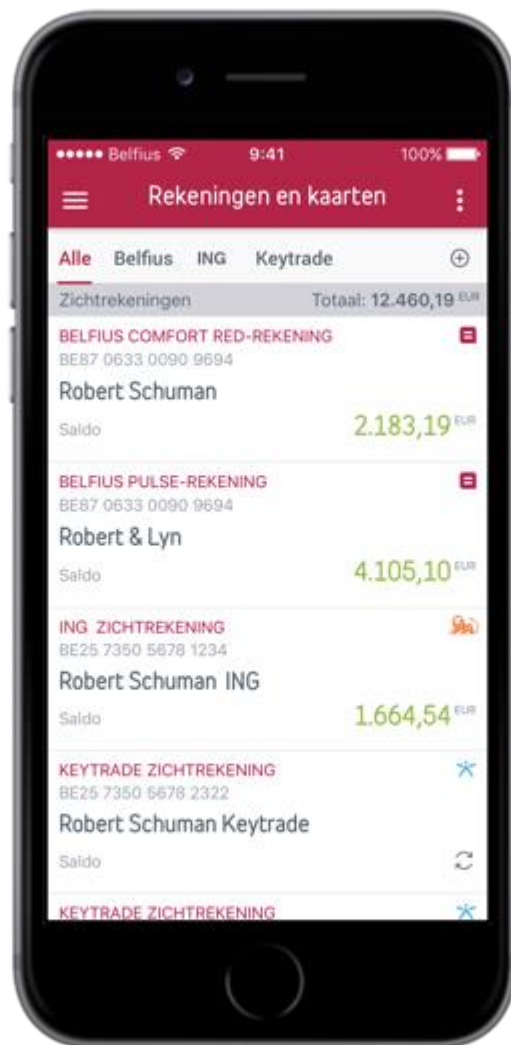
●●●●● Belfius 9:41 100%

Rekeningen en kaarten

Alle Belfius ING Keytrade

Zichtrekeningen Totaal: 12.460,19 EUR

BELFIUS COMFORT RED-REKENING
BE87 0633 0090 9694
Robert Schuman
Saldo 2.183,19 EUR

BELFIUS PULSE-REKENING
BE87 0633 0090 9694
Robert & Lyn
Saldo 4.105,10 EUR

ING ZICHTREKENING
BE25 7350 5678 1234
Robert Schuman ING
Saldo 1.664,54 EUR

KEYTRADE ZICHTREKENING
BE25 7350 5678 2322
Robert Schuman Keytrade
Saldo

KEYTRADE ZICHTREKENING